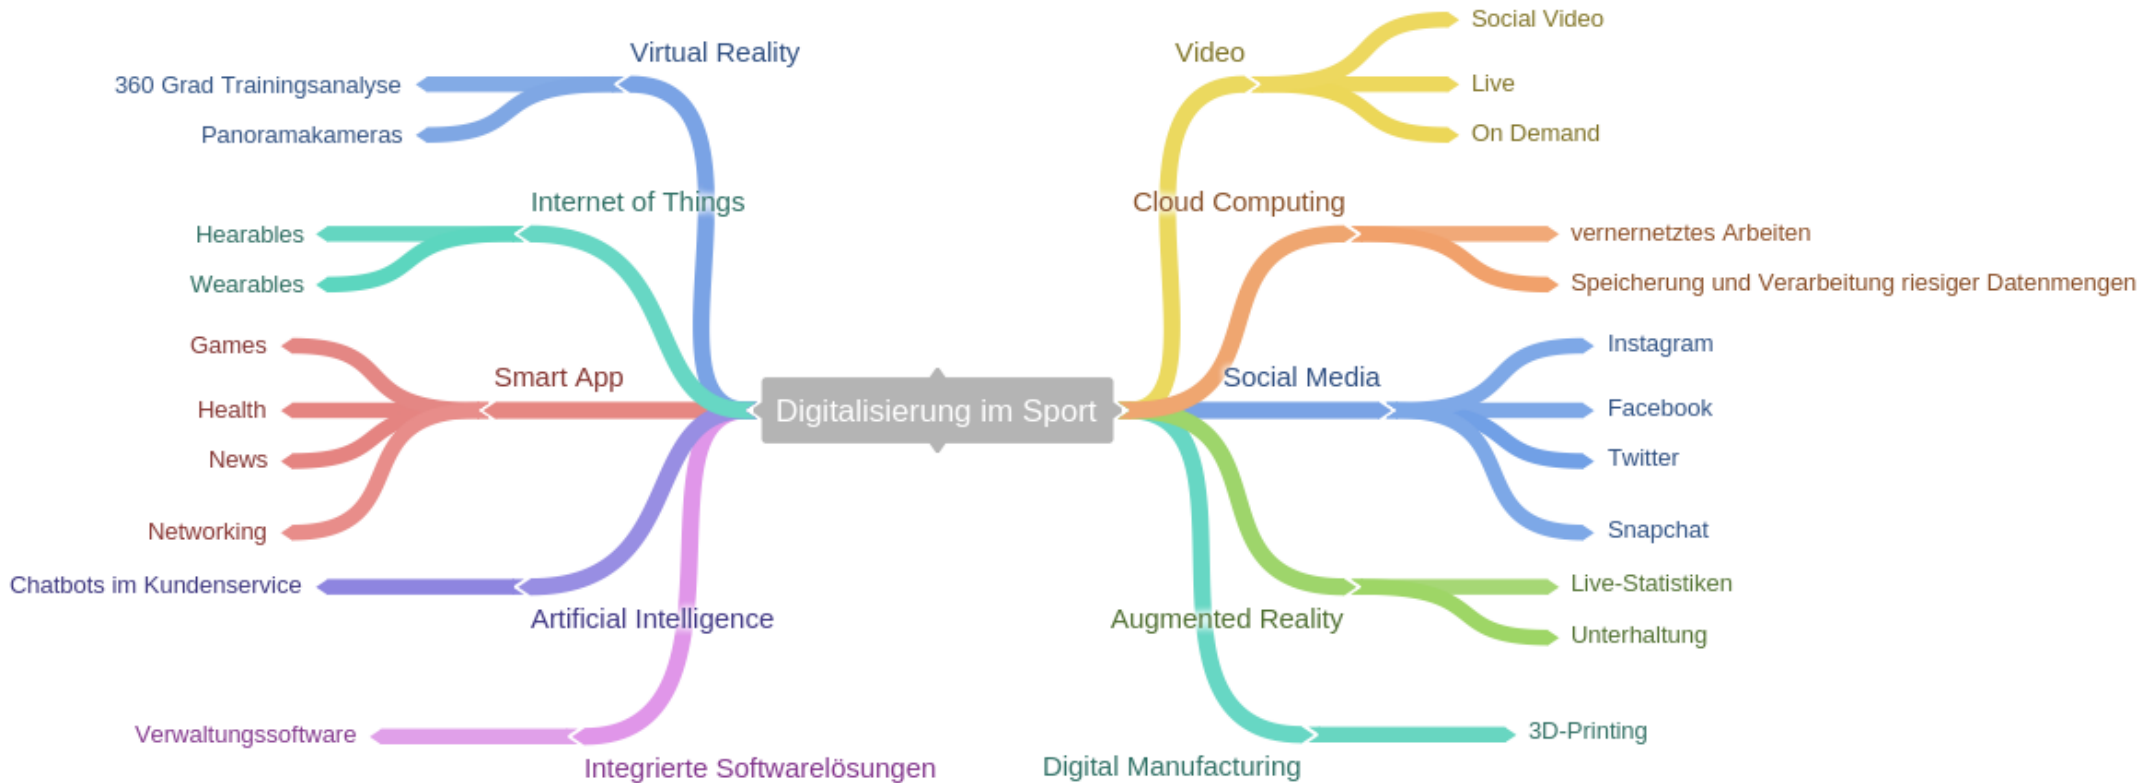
Digitalisierung im Sport

Virtual Reality
360 Grad Trainingsanalyse
Panoramakameras

Internet of Things
Hearables
Wearables

Smart App
Games
Health
News
Networking

Artificial Intelligence
Chatbots im Kundenservice

Integrierte Softwarelösungen
Verwaltungssoftware

Video
Social Video
Live
On Demand

Cloud Computing
vernernetztes Arbeiten
Speicherung und Verarbeitung riesiger Datenmengen

Social Media
Instagram
Facebook
Twitter
Snapchat

Augmented Reality
Live-Statistiken
Unterhaltung

Digital Manufacturing
3D-Printing